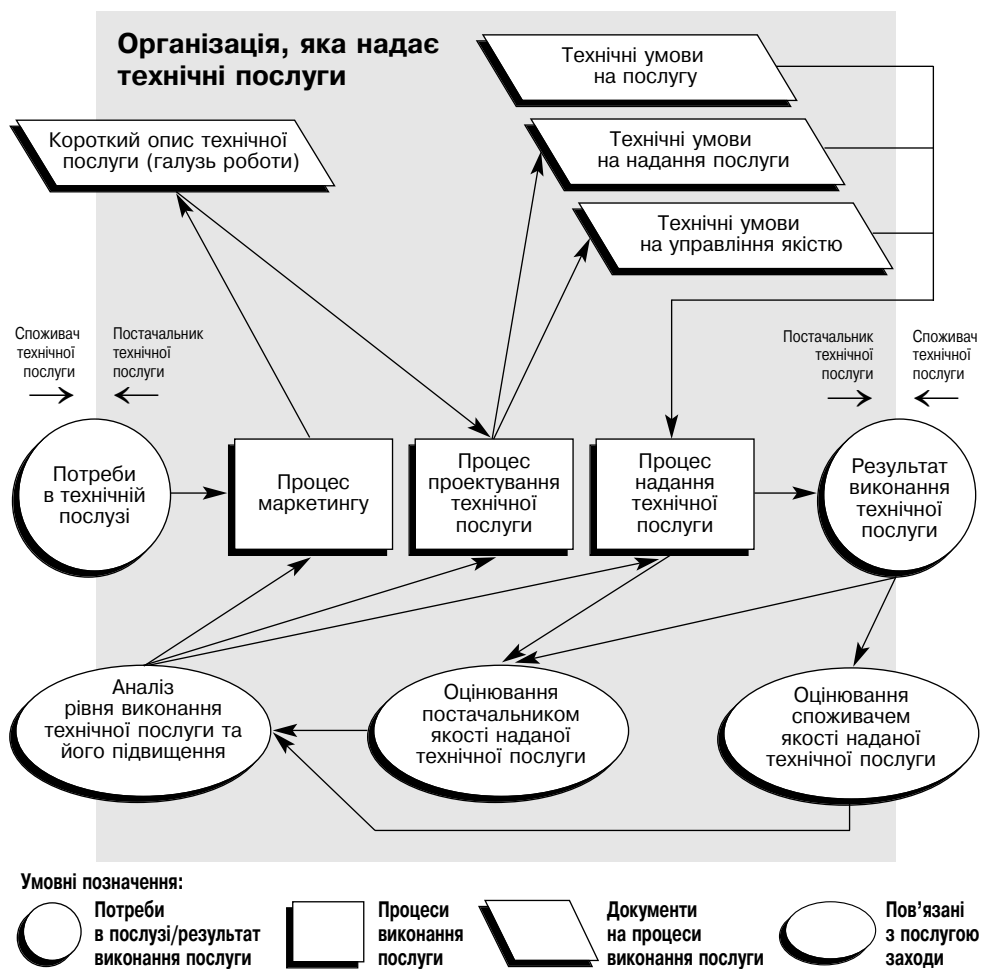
Організація, яка надає технічні послуги

Технічні умови на послугу

Технічні умови на надання послуги

Технічні умови на управління якістю

Короткий опис технічної послуги (галузь роботи)

Споживач технічної послуги

Постачальник технічної послуги

Постачальник технічної послуги

Споживач технічної послуги

Потреби в технічній послузі

Процес маркетингу

Процес проектування технічної послуги

Процес надання технічної послуги

Результат виконання технічної послуги

Аналіз рівня виконання технічної послуги та його підвищення

Оцінювання постачальником якості наданої технічної послуги

Оцінювання споживачем якості наданої технічної послуги

Умовні позначення:

Потреби в послузі/результат виконання послуги

Процеси виконання послуги

Документи на процеси виконання послуги

Пов'язані з послугою заходи